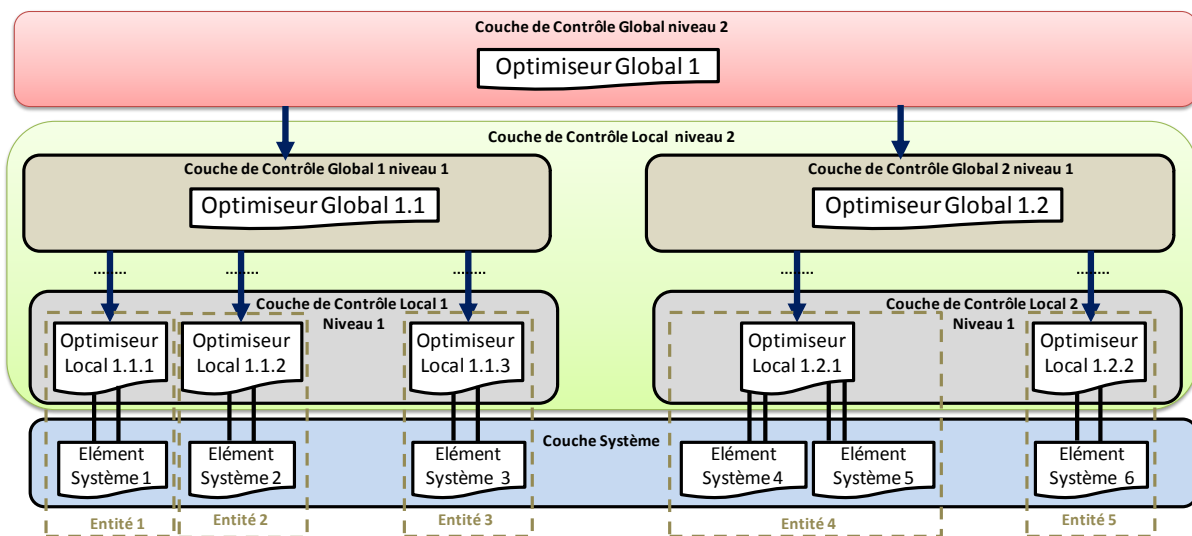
Couche de Contrôle Global niveau 2

Optimiseur Global 1

Couche de Contrôle Local niveau 2

Couche de Contrôle Global 1 niveau 1

Optimiseur Global 1.1

Couche de Contrôle Global 2 niveau 1

Optimiseur Global 1.2

……. ……. ……. ……. …….

Couche de Contrôle Local 1
Niveau 1

Optimiseur Local 1.1.1

Optimiseur Local 1.1.2

Optimiseur Local 1.1.3

Couche de Contrôle Local 2
Niveau 1

Optimiseur Local 1.2.1

Optimiseur Local 1.2.2

Couche Système

Elément Système 1

Elément Système 2

Elément Système 3

Elément Système 4

Elément Système 5

Elément Système 6

Entité 1

Entité 2

Entité 3

Entité 4

Entité 5